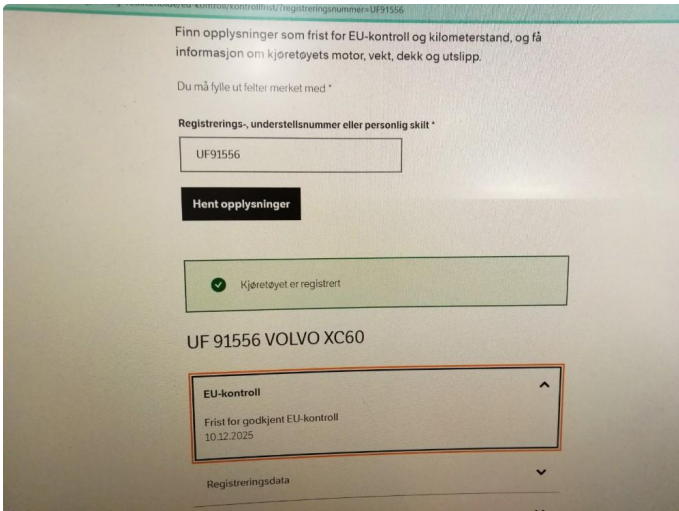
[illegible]/eu-kontroll/kontrollfrist/?registreringsnummer=UF91556

Finn opplysninger som frist for EU-kontroll og kilometerstand, og få informasjon om kjøretøyets motor, vekt, dekk og utslipp.

Du må fylle ut felter merket med *

Registrerings-, understellsnummer eller personlig skilt *

UF91556

Hent opplysninger

Kjøretøyet er registrert

UF 91556 VOLVO XC60

EU-kontroll

Frist for godkjent EU-kontroll
10.12.2025

Registreringsdata